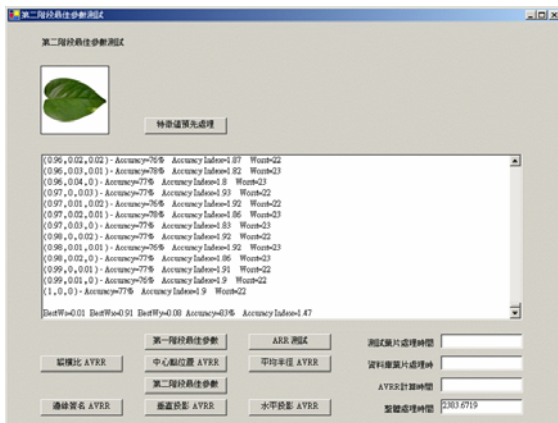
第二階段最佳參數測試

第二階段最佳參數測試

特徵值預先處理

(0.96,0.02,0.02) - Accuracy=76% Accuracy Index=1.87 Worst=22
(0.96,0.03,0.01) - Accuracy=78% Accuracy Index=1.82 Worst=23
(0.96,0.04,0) - Accuracy=77% Accuracy Index=1.8 Worst=23
(0.97,0,0.03) - Accuracy=77% Accuracy Index=1.93 Worst=22
(0.97,0.01,0.02) - Accuracy=76% Accuracy Index=1.92 Worst=22
(0.97,0.02,0.01) - Accuracy=78% Accuracy Index=1.86 Worst=23
(0.97,0.03,0) - Accuracy=77% Accuracy Index=1.83 Worst=23
(0.98,0,0.02) - Accuracy=77% Accuracy Index=1.92 Worst=22
(0.98,0.01,0.01) - Accuracy=76% Accuracy Index=1.92 Worst=23
(0.98,0.02,0) - Accuracy=77% Accuracy Index=1.86 Worst=23
(0.99,0,0.01) - Accuracy=77% Accuracy Index=1.91 Worst=22
(0.99,0.01,0) - Accuracy=76% Accuracy Index=1.9 Worst=22
(1,0,0) - Accuracy=77% Accuracy Index=1.9 Worst=22

BestWs=0.01 BestWc=0.91 BestWy=0.08 Accuracy=83% Accuracy Index=1.47

第一階段最佳參數

ARR 測試

測試葉片處理時間

縱橫比 AVRR

中心點位置 AVRR

平均半徑 AVRR

資料庫葉片處理時

第二階段最佳參數

AVRR計算時間

邊緣簽名 AVRR

垂直投影 AVRR

水平投影 AVRR

整體處理時間

2303.6719